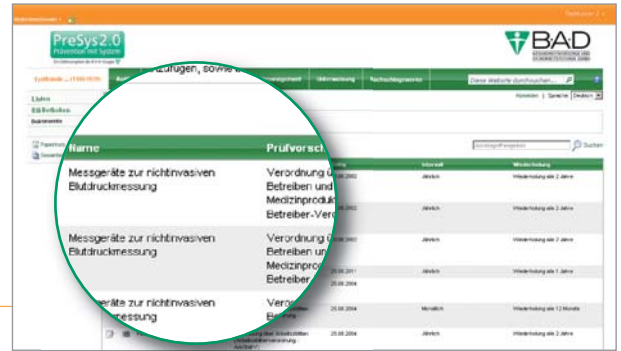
PreSys2.0
Prävention mit System

B·A·D

Listen
Bibliotheken
Dokumente

Überwachung
Technische Werte
Diese Website durchsuchen...

Anmelden | Sprache: Deutsch

Suchen

zufügen, sowie

Name
Prüfvorsch

Messgeräte zur nichtinvasiven Blutdruckmessung
Verordnung ü Betreiben und Medizinprodu Betreiber-Verd

Messgeräte zur nichtinvasiven Blutdruckmessung
Verordnung ü Betreiben un Medizinprodu Betreiben

Messgeräte zur nichtinvasiven Blutdruckmessung
Verord

Intervall
Wiederholung

25.06.2002
Jährlich
Wiederholung alle 2 Jahre

25.06.2002
Jährlich
Wiederholung alle 2 Jahre

25.06.2002
Jährlich
Wiederholung alle 2 Jahre

25.06.2011
Jährlich
Wiederholung alle 1 Jahre

25.06.2004

25.06.2004
Monatlich
Wiederholung alle 12 Monate

25.06.2004
Jährlich
Wiederholung alle 2 Jahre